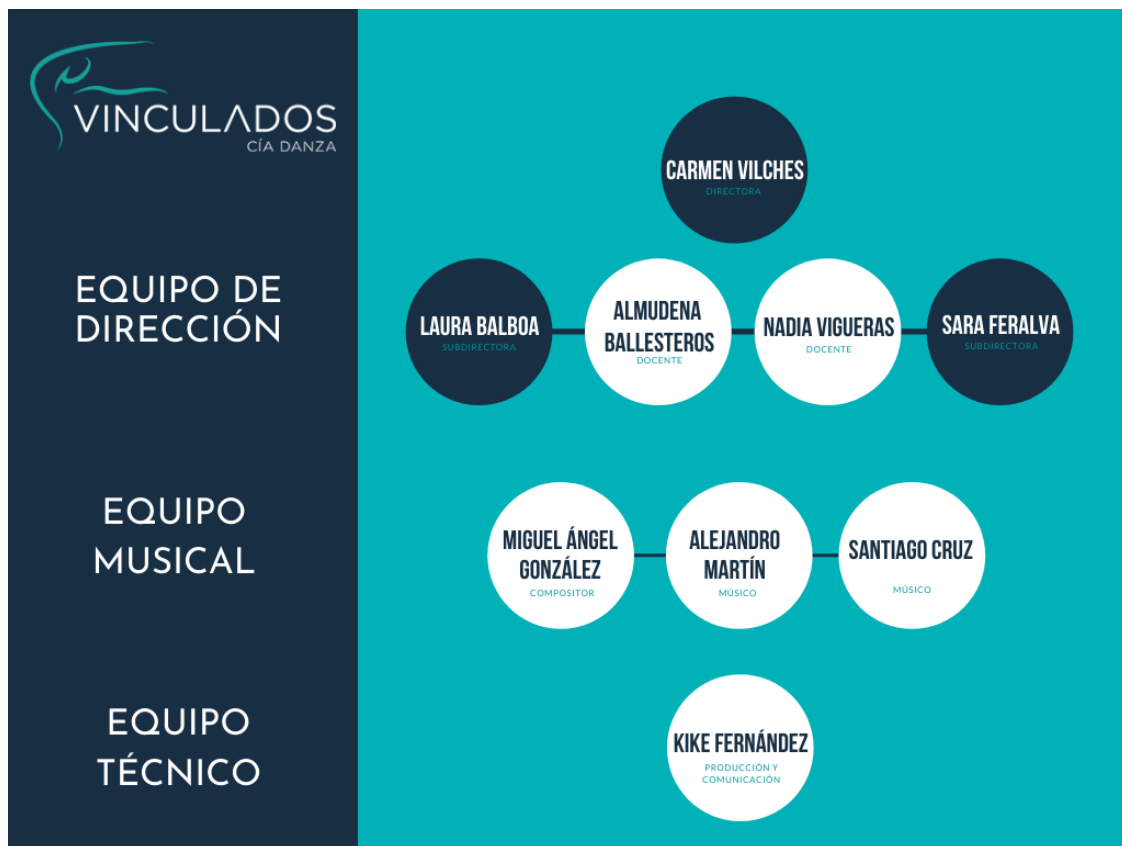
VINCULADOS
CÍA DANZA

EQUIPO DE DIRECCIÓN

CARMEN VILCHES
DIRECTORA

LAURA BALBOA
SUBDIRECTORA

ALMUDENA BALLESTEROS
DOCENTE

NADIA VIGUERAS
DOCENTE

SARA FERALVA
SUBDIRECTORA

EQUIPO MUSICAL

MIGUEL ÁNGEL GONZÁLEZ
COMPOSITOR

ALEJANDRO MARTÍN
MÚSICO

SANTIAGO CRUZ
MÚSICO

EQUIPO TÉCNICO

KIKE FERNÁNDEZ
PRODUCCIÓN Y COMUNICACIÓN